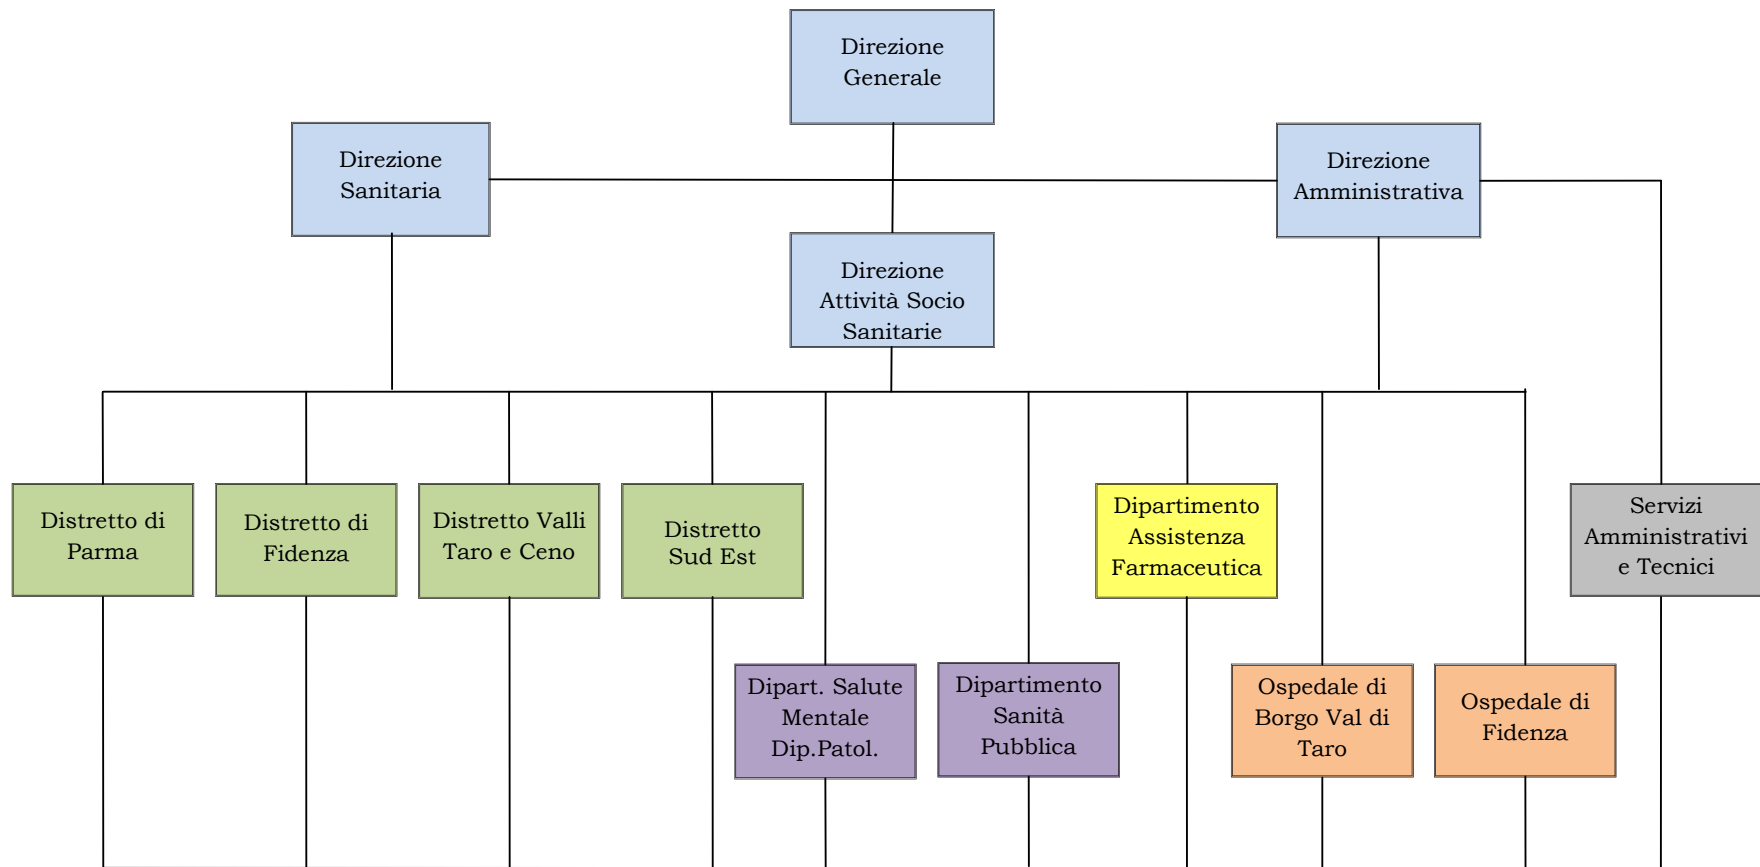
Direzione Generale

Direzione Sanitaria

Direzione Amministrativa

Direzione Attività Socio Sanitarie

Distretto di Parma

Distretto di Fidenza

Distretto Valli Taro e Ceno

Distretto Sud Est

Dipartimento Assistenza Farmaceutica

Servizi Amministrativi e Tecnici

Dipart. Salute Mentale Dip.Patol.

Dipartimento Sanità Pubblica

Ospedale di Borgo Val di Taro

Ospedale di Fidenza